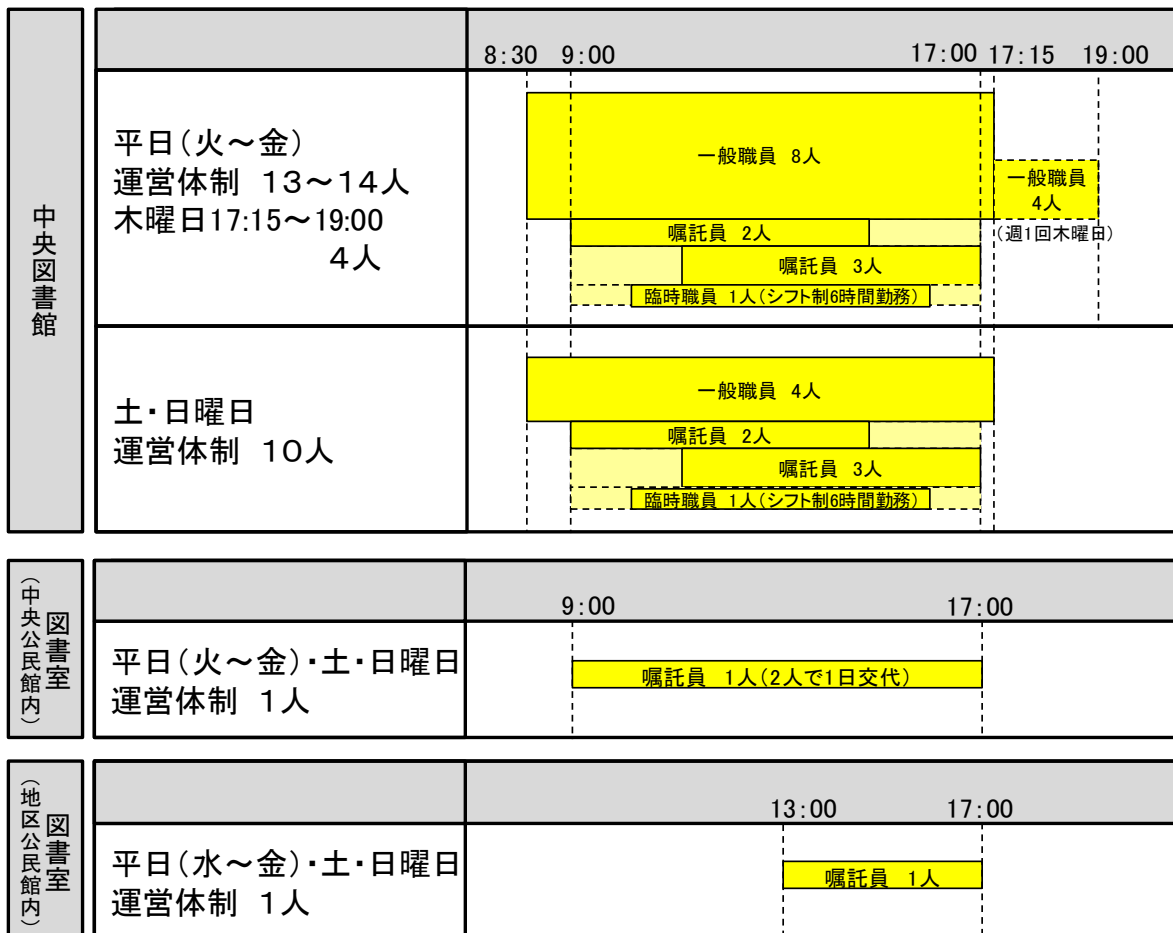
中央図書館

8:30 9:00 17:00 17:15 19:00

平日(火～金)
運営体制 13～14人
木曜日17:15～19:00
4人

一般職員 8人

一般職員
4人
(週1回木曜日)

嘱託員 2人

嘱託員 3人

臨時職員 1人(シフト制6時間勤務)

土・日曜日
運営体制 10人

一般職員 4人

嘱託員 2人

嘱託員 3人

臨時職員 1人(シフト制6時間勤務)

図書室
(中央公民館内)

9:00 17:00

平日(火～金)・土・日曜日
運営体制 1人

嘱託員 1人(2人で1日交代)

図書室
(地区公民館内)

13:00 17:00

平日(水～金)・土・日曜日
運営体制 1人

嘱託員 1人